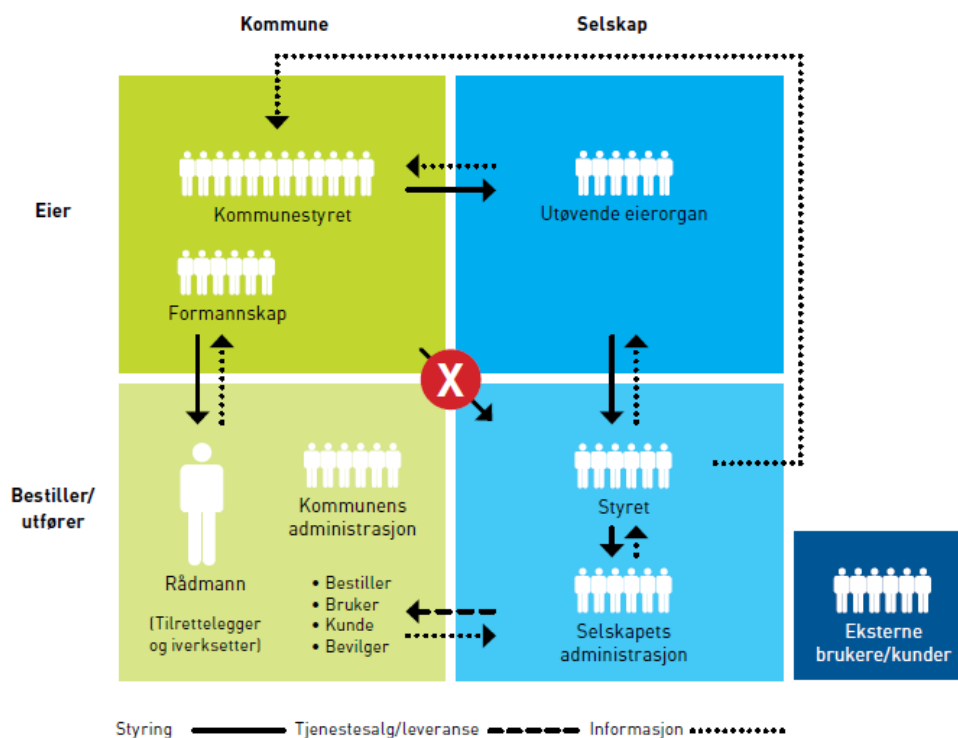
Kommune

Selskap

Eier

Kommunestyret

Utøvende eierorgan

Formannskap

X

Bestiller/ utfører

Rådmann

(Tilrettelegger og iverksetter)

Kommunens administrasjon

• Bestiller
• Bruker
• Kunde
• Bevilger

Styret

Selskapets administrasjon

Eksterne brukere/kunder

Styring Tjenestesalg/leveranse Informasjon